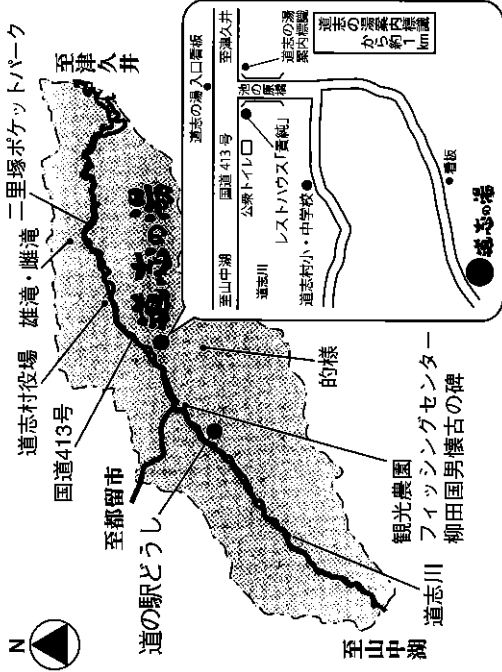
至津久井
二里塚ポケットパーク
雄滝・雌滝
道志村役場
国道413号
至都留市
道の駅どうし
至山中湖
道志川
観光農園
フィッシングセンター
柳田国男懐古の碑
的様
道志の湯
道志の湯案内標識から約1km
至津久井
道志の湯 入口看板
道志の湯案内標識
池の原橋
国道413号
公衆トイレ
レストハウス「貴賓」
道志村小・中学校
至山中湖
道志川
看板
道志の湯
N